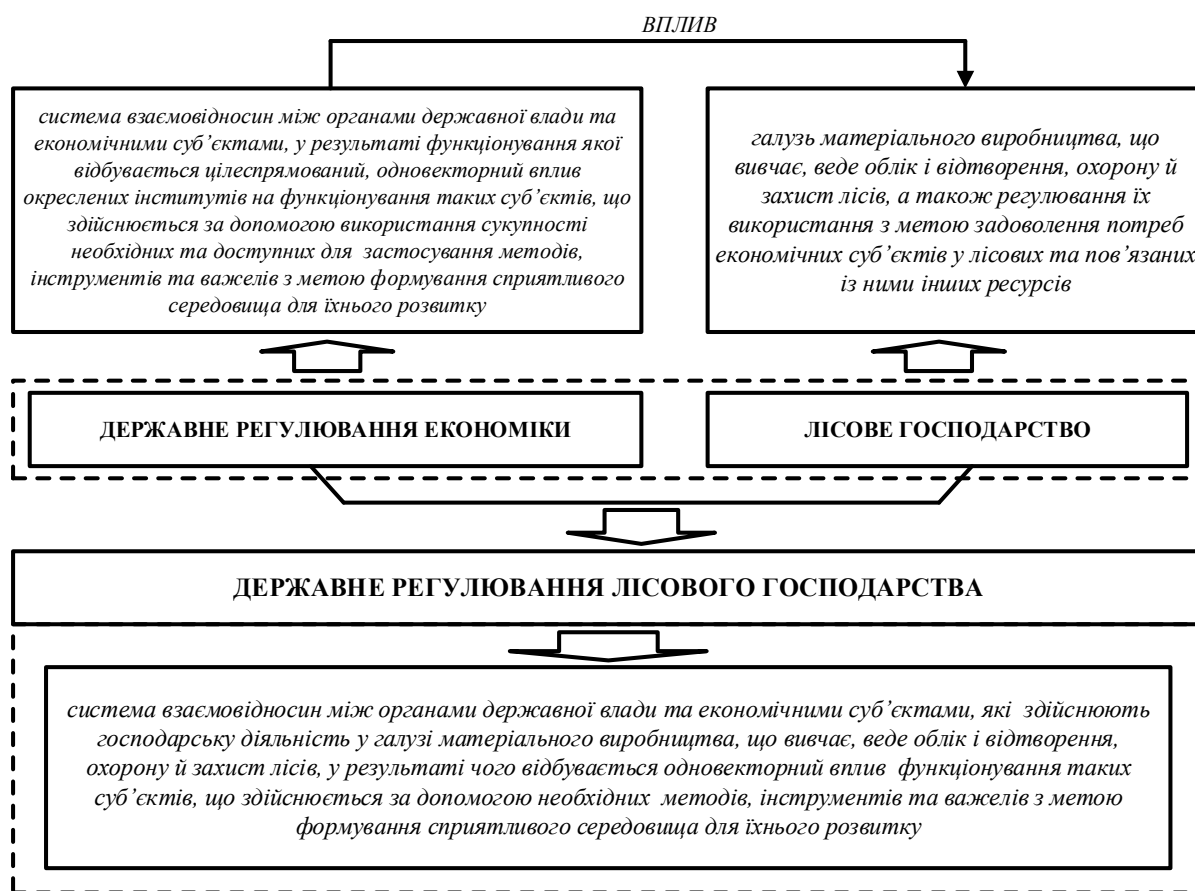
ВПЛИВ

система взаємовідносин між органами державної влади та економічними суб'єктами, у результаті функціонування якої відбувається цілеспрямований, одновекторний вплив окреслених інститутів на функціонування таких суб'єктів, що здійснюється за допомогою використання сукупності необхідних та доступних для застосування методів, інструментів та важелів з метою формування сприятливого середовища для їхнього розвитку

галузь матеріального виробництва, що вивчає, веде облік і відтворення, охорону й захист лісів, а також регулювання їх використання з метою задоволення потреб економічних суб'єктів у лісових та пов'язаних із ними інших ресурсів

ДЕРЖАВНЕ РЕГУЛЮВАННЯ ЕКОНОМІКИ

ЛІСОВЕ ГОСПОДАРСТВО

ДЕРЖАВНЕ РЕГУЛЮВАННЯ ЛІСОВОГО ГОСПОДАРСТВА

система взаємовідносин між органами державної влади та економічними суб'єктами, які здійснюють господарську діяльність у галузі матеріального виробництва, що вивчає, веде облік і відтворення, охорону й захист лісів, у результаті чого відбувається одновекторний вплив функціонування таких суб'єктів, що здійснюється за допомогою необхідних методів, інструментів та важелів з метою формування сприятливого середовища для їхнього розвитку